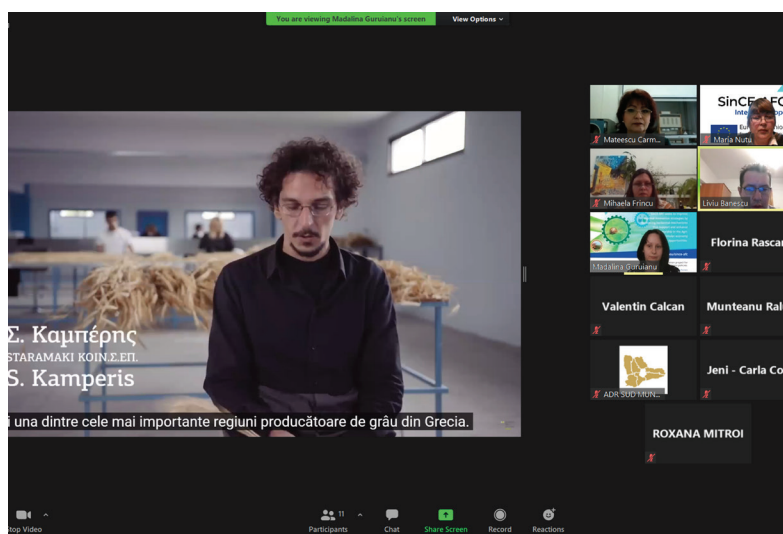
You are viewing Madalina Guruianu's screen
View Options

Σ. Καμπέρης
STARAMAKI ΚΟΙΝ.Σ.ΕΠ.
S. Kamperis

i una dintre cele mai importante regiuni producătoare de grâu din Grecia.

Mateescu Carm...
SinCE
Maria Nutu
Mihaela Frincu
Liviu Banescu
Madalina Guruianu
Florina Rascar
Valentin Calcan
Munteanu Ral
ADR SUD MUN...
Jeni - Carla Co
ROXANA MITROI

top Video
Participants 11
Chat
Share Screen
Record
Reactions